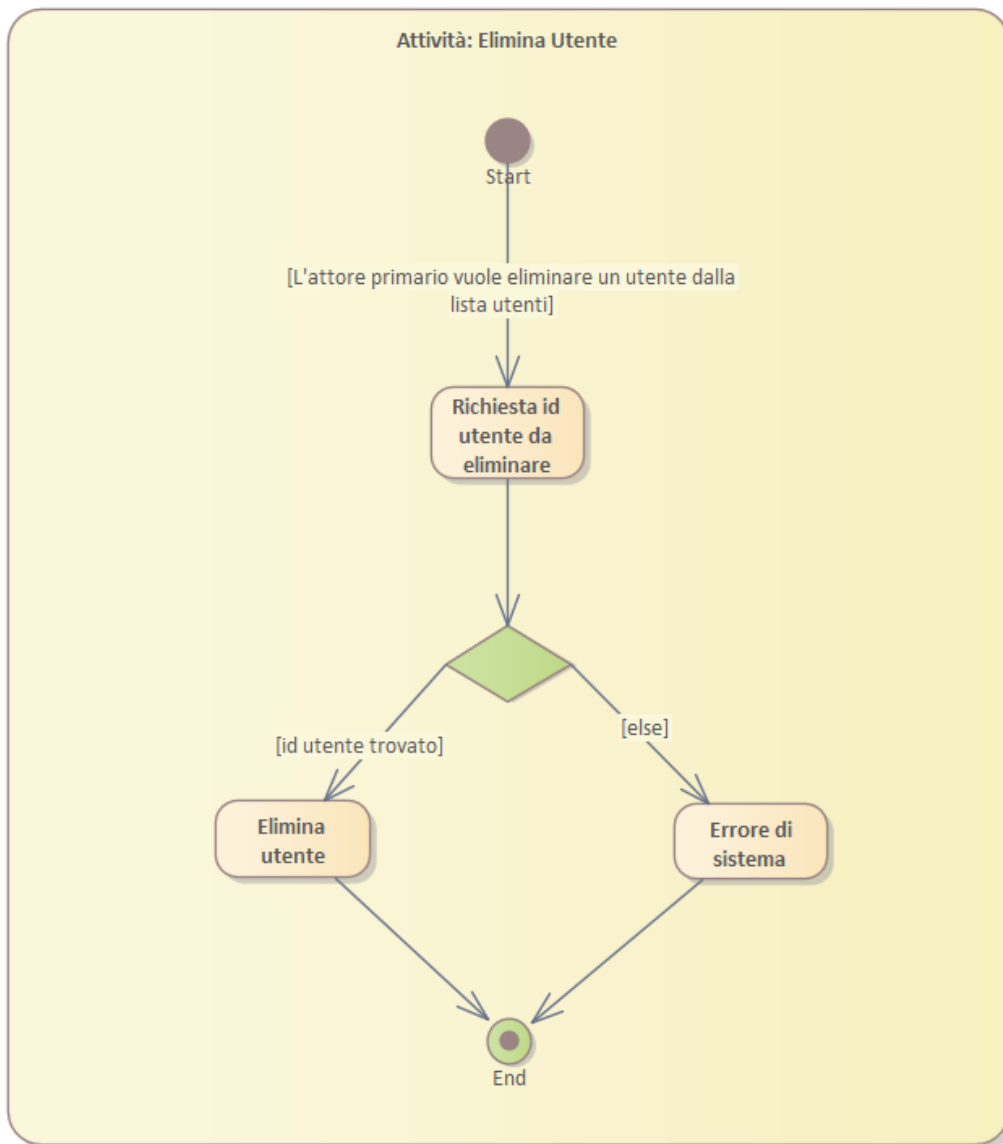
Attività: Elimina Utente

Start

[L'attore primario vuole eliminare un utente dalla lista utenti]

Richiesta id utente da eliminare

[id utente trovato]

[else]

Elimina utente

Errore di sistema

End